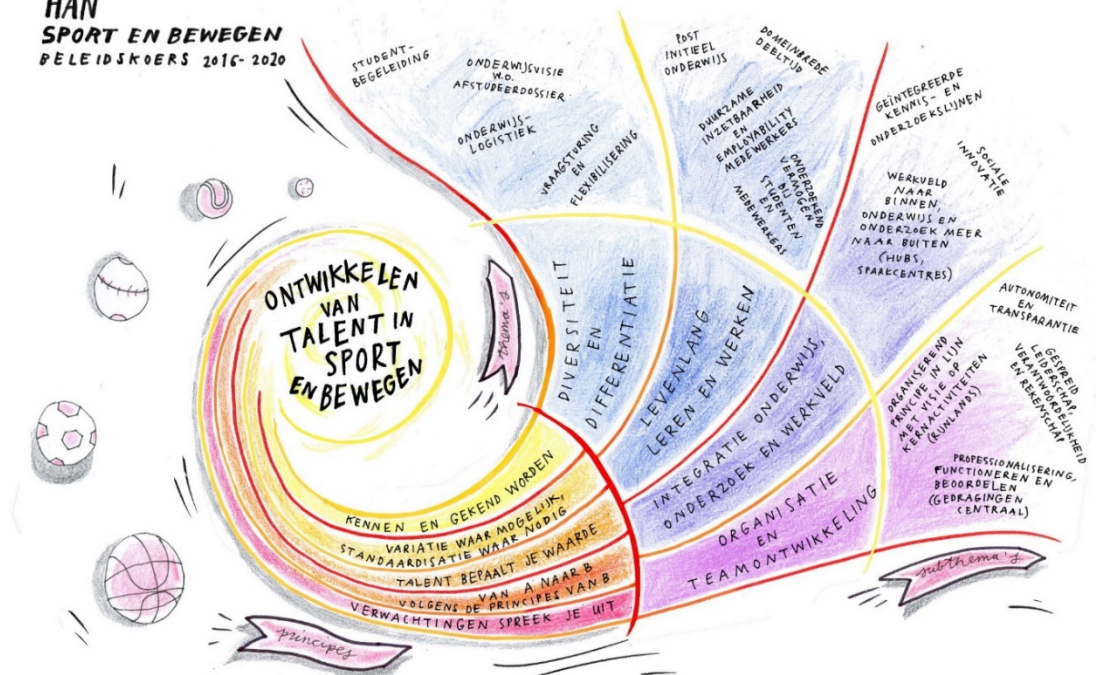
HAN
SPORT EN BEWEGEN
BELEIDSKOERS 2016-2020

ONTWIKKELEN VAN TALENT IN SPORT EN BEWEGEN

thema's

STUDENT-BEGELEIDING

ONDERWIJSVISIE W.O. AFSTUDEERDOSSIER

ONDERWIJS-LOGISTIEK

VRAAGSTURING EN FLEXIBILISERING

POST INITIEEL ONDERWIJS

DOMEINBREDE DEELTIJD

DUURZAME INZETBAARHEID EN EMPLOYABILITY MEDEWERKERS

ONDERZOEKEND VERMOGEN STUDENTEN EN MEDEWERKERS

GEÏNTEGREERDE KENNIS- EN ONDERZOEKSLIJNEN

SOCIALE INNOVATIE

WERKVELD NAAR BINNEN, ONDERWIJS EN ONDERZOEK MEER NAAR BUITEN (HUBS, SPARKCENTRES)

AUTONOMITEIT EN TRANSPARANTIE

GESPREID LEIDERSCHAP, VERANTWOORDELIJKHEID EN REKENSCHAP

ORGANISEREND PRINCIPE IN LIJN MET VISIE OP KERNACTIVITEITEN (RIJNLANDS)

PROFESSIONALISERING, FUNCTIONEREN EN BEOORDELEN (GEDRAGINGEN CENTRAAL)

DIVERSITEIT EN DIFFERENTIATIE

LEVENLANG LEREN EN WERKEN

INTEGRATIE ONDERWIJS, ONDERZOEK EN WERKVELD

ORGANISATIE EN TEAMONTWIKKELING

subthema's

KENNEN EN GEKEND WORDEN
VARIATIE WAAR MOGELIJK, STANDAARDISATIE WAAR NODIG
TALENT BEPAALT JE WAARDE
VAN A NAAR B VOLGENS DE PRINCIPES VAN B
VERWACHTINGEN SPREEK JE UIT

principes